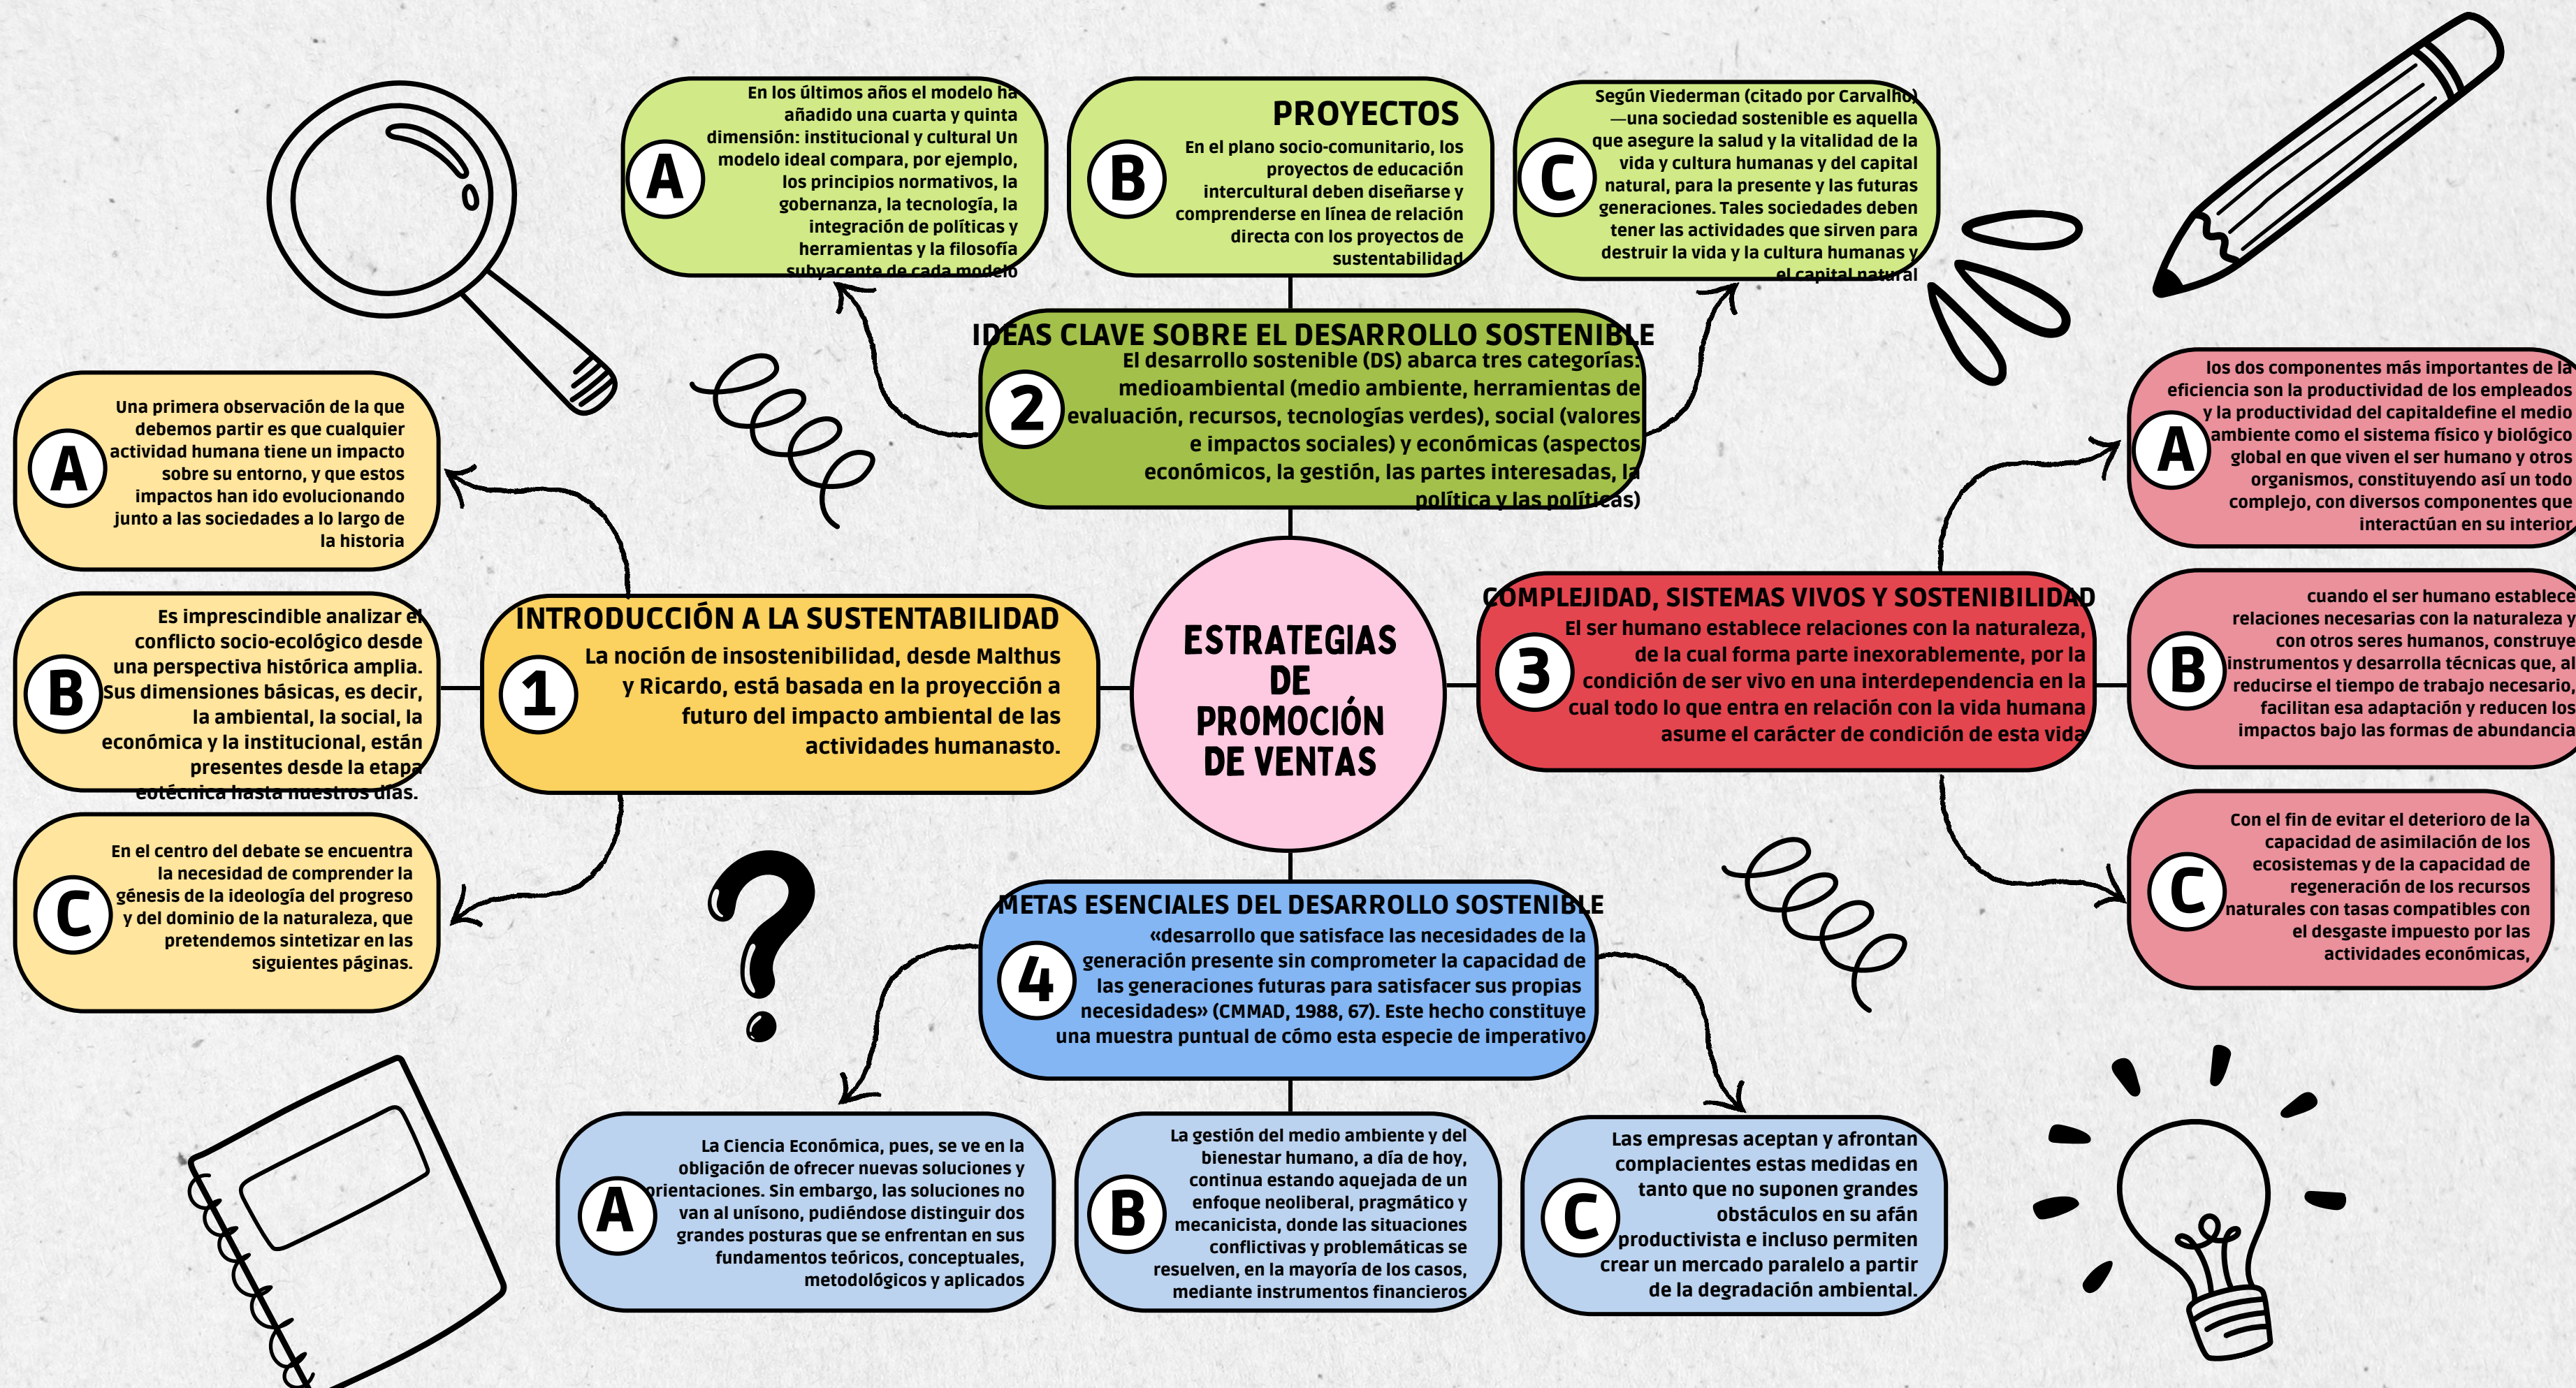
ESTRATEGIAS DE PROMOCIÓN DE VENTAS

1
INTRODUCCIÓN A LA SUSTENTABILIDAD
La noción de insostenibilidad, desde Malthus y Ricardo, está basada en la proyección a futuro del impacto ambiental de las actividades humanasto.

A
Una primera observación de la que debemos partir es que cualquier actividad humana tiene un impacto sobre su entorno, y que estos impactos han ido evolucionando junto a las sociedades a lo largo de la historia

B
Es imprescindible analizar el conflicto socio-ecológico desde una perspectiva histórica amplia. Sus dimensiones básicas, es decir, la ambiental, la social, la económica y la institucional, están presentes desde la etapa eotécnica hasta nuestros días.

C
En el centro del debate se encuentra la necesidad de comprender la génesis de la ideología del progreso y del dominio de la naturaleza, que pretendemos sintetizar en las siguientes páginas.

2
IDEAS CLAVE SOBRE EL DESARROLLO SOSTENIBLE
El desarrollo sostenible (DS) abarca tres categorías: medioambiental (medio ambiente, herramientas de evaluación, recursos, tecnologías verdes), social (valores e impactos sociales) y económicas (aspectos económicos, la gestión, las partes interesadas, la política y las políticas)

A
En los últimos años el modelo ha añadido una cuarta y quinta dimensión: institucional y cultural Un modelo ideal compara, por ejemplo, los principios normativos, la gobernanza, la tecnología, la integración de políticas y herramientas y la filosofía subyacente de cada modelo

B
PROYECTOS
En el plano socio-comunitario, los proyectos de educación intercultural deben diseñarse y comprenderse en línea de relación directa con los proyectos de sustentabilidad

C
Según Viederman (citado por Carvalho) —una sociedad sostenible es aquella que asegure la salud y la vitalidad de la vida y cultura humanas y del capital natural, para la presente y las futuras generaciones. Tales sociedades deben tener las actividades que sirven para destruir la vida y la cultura humanas y el capital natural

3
COMPLEJIDAD, SISTEMAS VIVOS Y SOSTENIBILIDAD
El ser humano establece relaciones con la naturaleza, de la cual forma parte inexorablemente, por la condición de ser vivo en una interdependencia en la cual todo lo que entra en relación con la vida humana asume el carácter de condición de esta vida

A
los dos componentes más importantes de la eficiencia son la productividad de los empleados y la productividad del capitaldefine el medio ambiente como el sistema físico y biológico global en que viven el ser humano y otros organismos, constituyendo así un todo complejo, con diversos componentes que interactúan en su interior

B
cuando el ser humano establece relaciones necesarias con la naturaleza y con otros seres humanos, construye instrumentos y desarrolla técnicas que, al reducirse el tiempo de trabajo necesario, facilitan esa adaptación y reducen los impactos bajo las formas de abundancia

C
Con el fin de evitar el deterioro de la capacidad de asimilación de los ecosistemas y de la capacidad de regeneración de los recursos naturales con tasas compatibles con el desgaste impuesto por las actividades económicas,

4
METAS ESENCIALES DEL DESARROLLO SOSTENIBLE
«desarrollo que satisface las necesidades de la generación presente sin comprometer la capacidad de las generaciones futuras para satisfacer sus propias necesidades» (CMMAD, 1988, 67). Este hecho constituye una muestra puntual de cómo esta especie de imperativo

A
La Ciencia Económica, pues, se ve en la obligación de ofrecer nuevas soluciones y orientaciones. Sin embargo, las soluciones no van al unísono, pudiéndose distinguir dos grandes posturas que se enfrentan en sus fundamentos teóricos, conceptuales, metodológicos y aplicados

B
La gestión del medio ambiente y del bienestar humano, a día de hoy, continua estando aquejada de un enfoque neoliberal, pragmático y mecanicista, donde las situaciones conflictivas y problemáticas se resuelven, en la mayoría de los casos, mediante instrumentos financieros

C
Las empresas aceptan y afrontan complacientes estas medidas en tanto que no suponen grandes obstáculos en su afán productivista e incluso permiten crear un mercado paralelo a partir de la degradación ambiental.